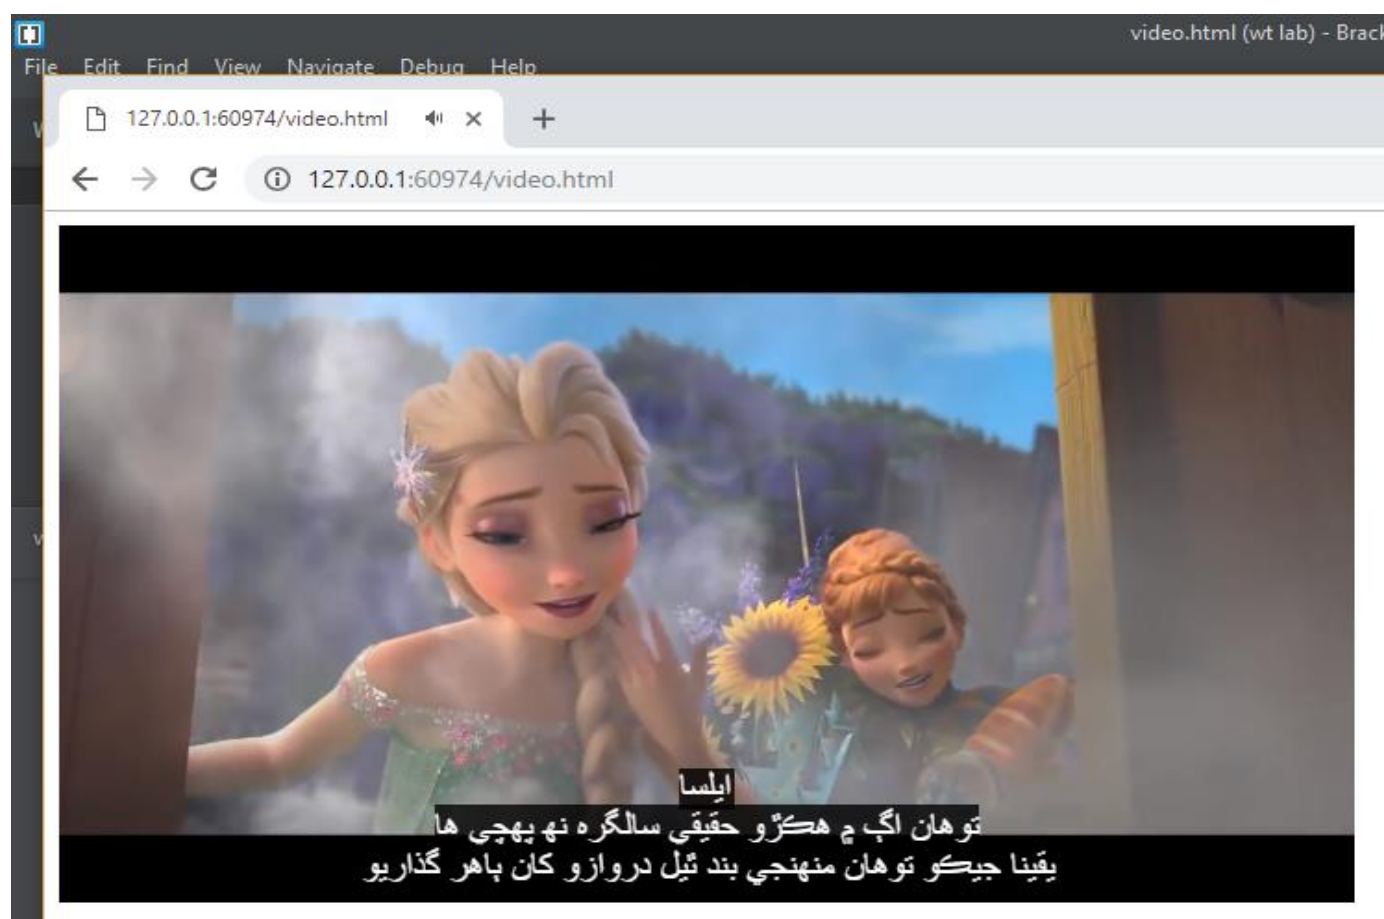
video.html (wt lab) - Brack

File Edit Find View Navigate Debug Help

127.0.0.1:60974/video.html

127.0.0.1:60974/video.html

ايلسا
توهان اڳ ۾ هڪڙو حقيقي سالگره نه پهچي ها
يقينا جيڪو توهان منهنجي بند ٿيل دروازو کان ٻاهر گذاريو